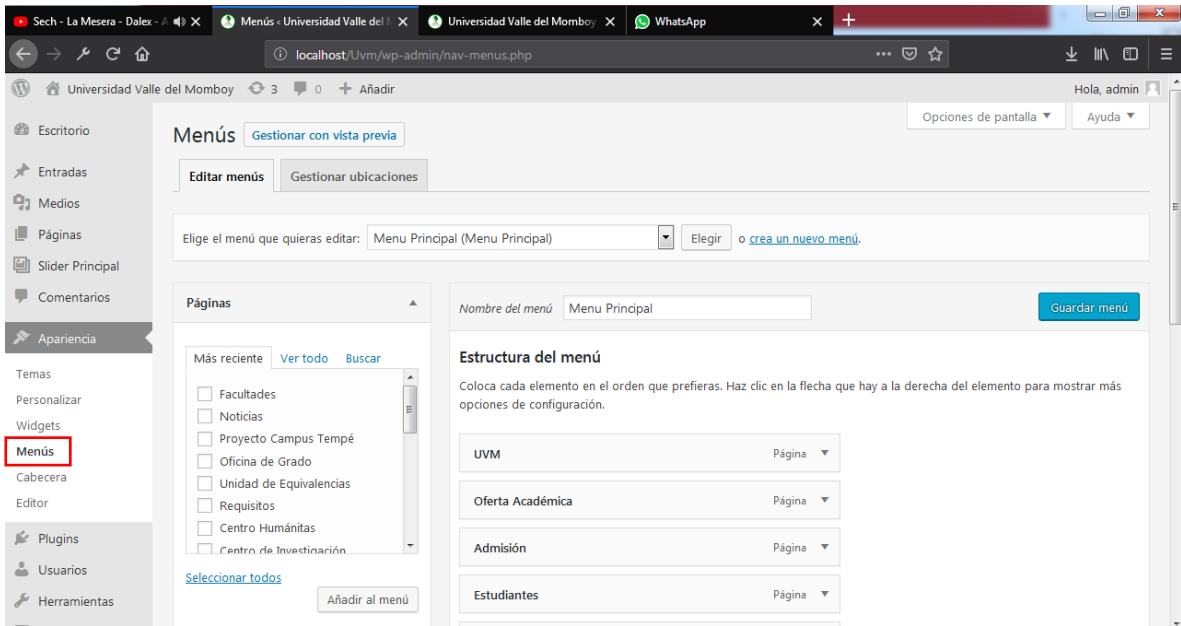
Sech - La Mesera - Dalex - A
Menús ‹ Universidad Valle del M
Universidad Valle del Momboy
WhatsApp

localhost/Uvm/wp-admin/nav-menus.php

Universidad Valle del Momboy 3 0 Añadir
Hola, admin

Escritorio
Entradas
Medios
Páginas
Slider Principal
Comentarios
Apariencia
Temas
Personalizar
Widgets
Menús
Cabecera
Editor
Plugins
Usuarios
Herramientas

Opciones de pantalla ▼
Ayuda ▼

Menús Gestionar con vista previa

Editar menús
Gestionar ubicaciones

Elige el menú que quieras editar: Menu Principal (Menu Principal) Elegir o crea un nuevo menú.

Páginas

Más reciente Ver todo Buscar

Facultades
Noticias
Proyecto Campus Tempé
Oficina de Grado
Unidad de Equivalencias
Requisitos
Centro Humánitas
Centro de Investigación

Seleccionar todos
Añadir al menú

Nombre del menú Menu Principal
Guardar menú

Estructura del menú

Coloca cada elemento en el orden que prefieras. Haz clic en la flecha que hay a la derecha del elemento para mostrar más opciones de configuración.

UVM Página
Oferta Académica Página
Admisión Página
Estudiantes Página